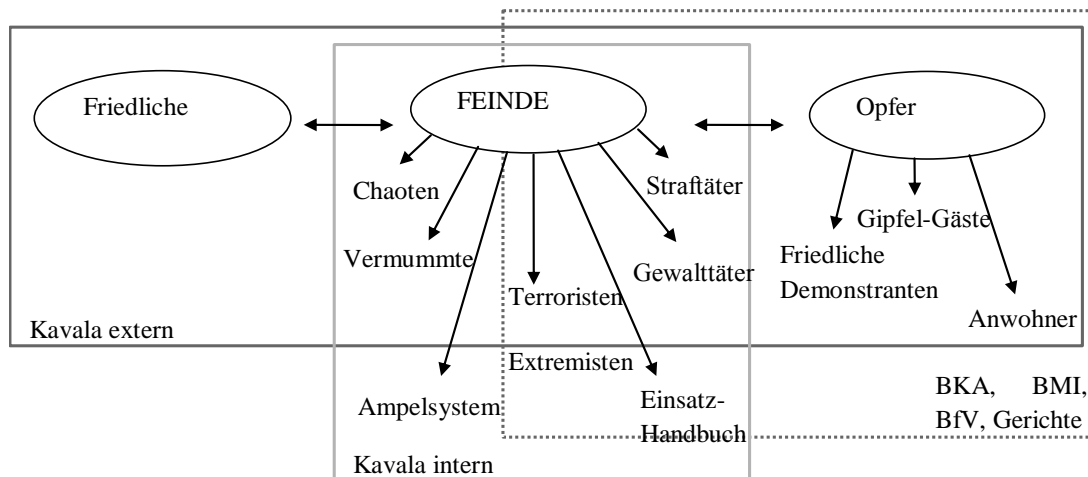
Friedliche

FEINDE

Opfer

Chaoten

Straftäter

Vermummte

Gewalttäter

Terroristen

Extremisten

Gipfel-Gäste

Friedliche Demonstranten

Anwohner

Kavala extern

Ampelsystem

Einsatz-Handbuch

BKA, BMI, BfV, Gerichte

Kavala intern